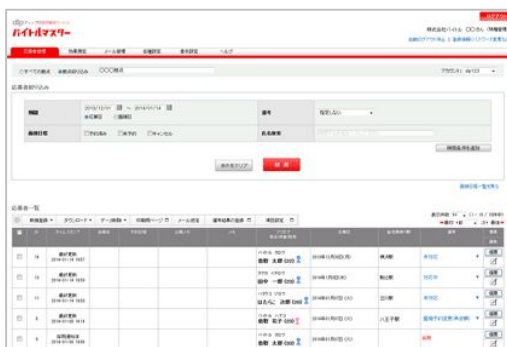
バイトルマスター

株式会社バイトル OOさん

応募者管理 | 効果測定 | メール管理 | 各種設定 | 基本設定 | ヘルプ

OOO株式

応募者絞り込み

期間 | 2016/12/01 ～ 2016/11/14 | 選考 | 指定しない
面接日程

検索条件をクリア | 検索

応募者一覧

| | ID | | | | | | 氏名 | | | | |
|---|---|---|---|---|---|---|---|---|---|---|---|
| | 14 | 選考状況 | | | | | 佐藤 太郎 (20) | 2016年12月02日 | | | 編集 |
| | 13 | 選考状況 | | | | | 田中 一郎 (22) | 2016年1月05日 | | | 編集 |
| | 11 | 選考状況 | | | | | はるな 次郎 (22) | 2016年01月01日 | | | 編集 |
| | 9 | 選考状況 | | | | | 佐藤 花子 (22) | 2016年01月01日 | 八王子 | | 編集 |
| | 8 | 採用通知済 | | | | | 佐藤 太郎 (20) | 2016年01月01日 | | | 編集 |